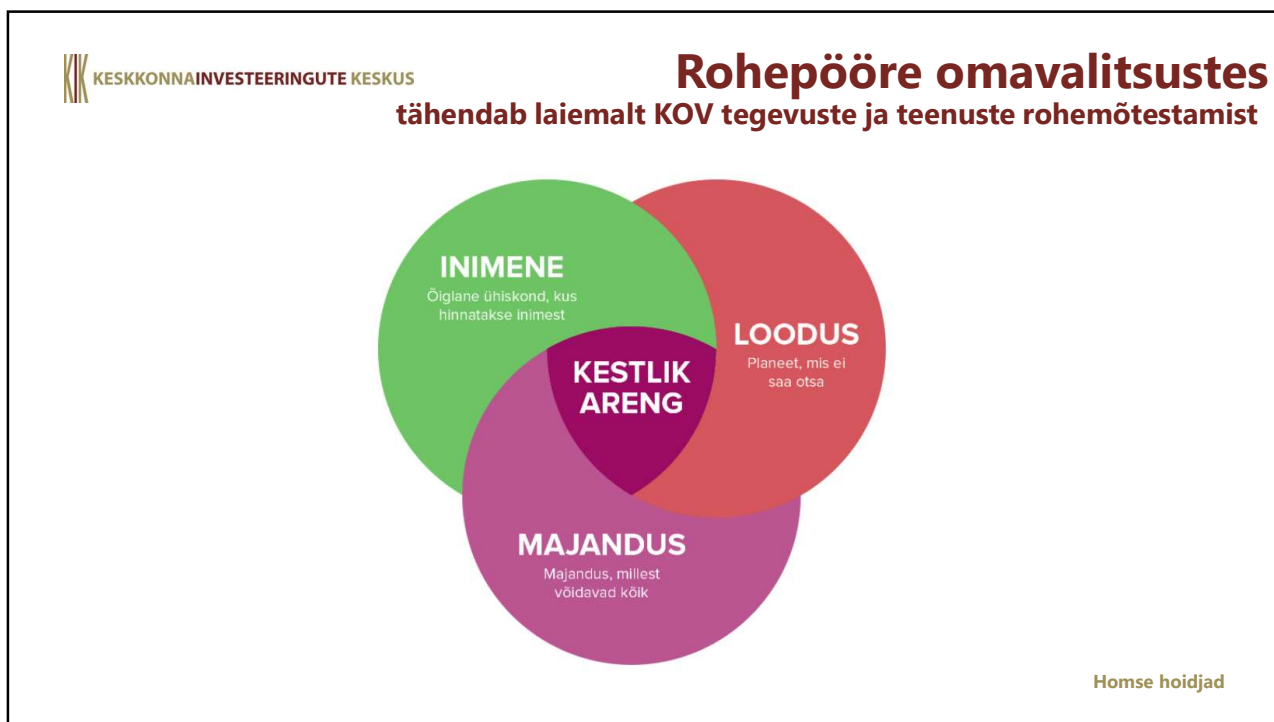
KESKKONNAINVESTEERINGUTE KESKUS

Rohepööre omavalitsustes
tähendab laiemalt KOV tegevuste ja teenuste rohemõtestamist

INIMENE
Õiglane ühiskond, kus hinnatakse inimest

LOODUS
Planeet, mis ei saa otsa

KESTLIK ARENG

MAJANDUS
Majandus, millest võidavad kõik

Homse hoidjad